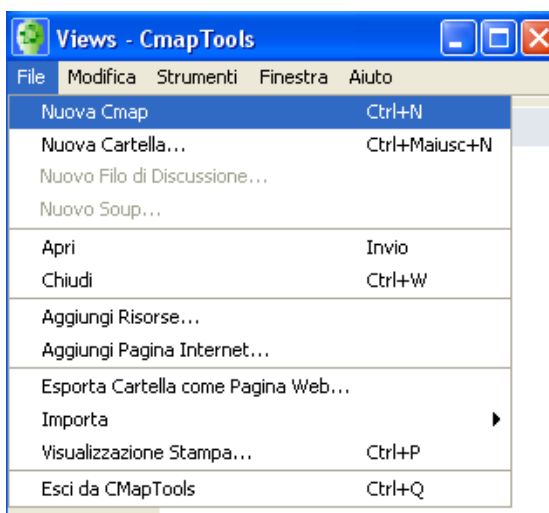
Views - CmapTools

File Modifica Strumenti Finestra Aiuto

| | |
|---|---|
| Nuova Cmap | Ctrl+N |
| Nuova Cartella... | Ctrl+Maiusc+N |
| Nuovo Filo di Discussione... | |
| Nuovo Soup... | |
| Apri | Invio |
| Chiudi | Ctrl+W |
| Aggiungi Risorse... | |
| Aggiungi Pagina Internet... | |
| Esporta Cartella come Pagina Web... | |
| Importa | |
| Visualizzazione Stampa... | Ctrl+P |
| Esci da CMapTools | Ctrl+Q |